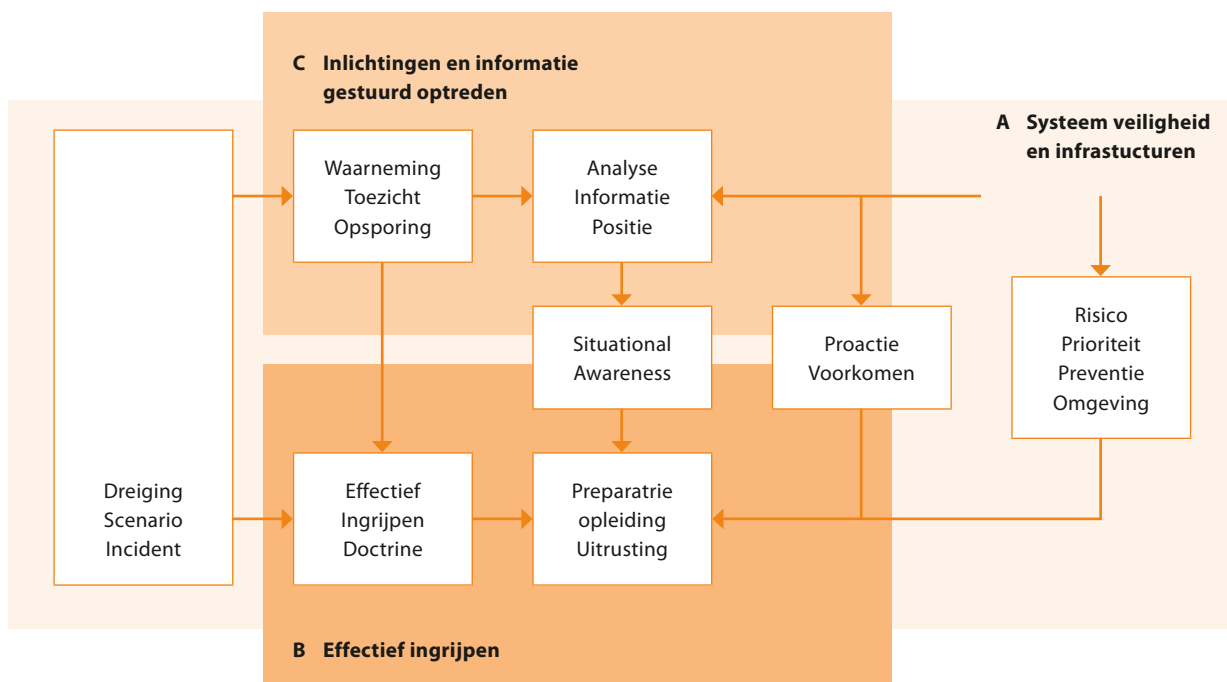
C Inlichtingen en informatie gestuurd optreden

A Systeem veiligheid en infrastucturen

Waarneming
Toezicht
Opsporing

Analyse
Informatie
Positie

Situational
Awareness

Proactie
Voorkomen

Risico
Prioriteit
Preventie
Omgeving

Dreiging
Scenario
Incident

Effectief
Ingrijpen
Doctrine

Preparatrie
opleiding
Uitrusting

B Effectief ingrijpen